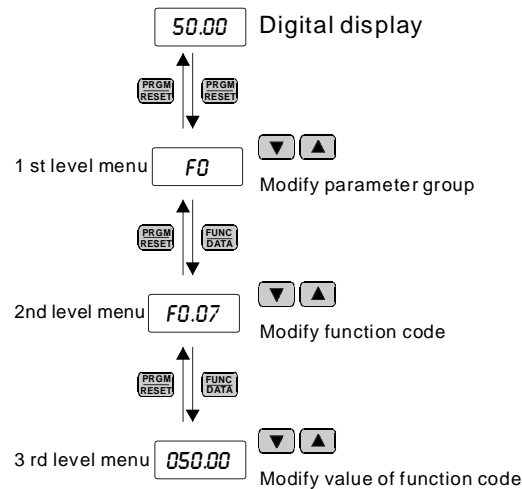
50.00 Digital display

PRGM RESET PRGM RESET

1 st level menu F0

Modify parameter group

PRGM RESET FUNC DATA

2nd level menu F0.07

Modify function code

PRGM RESET FUNC DATA

3 rd level menu 050.00

Modify value of function code